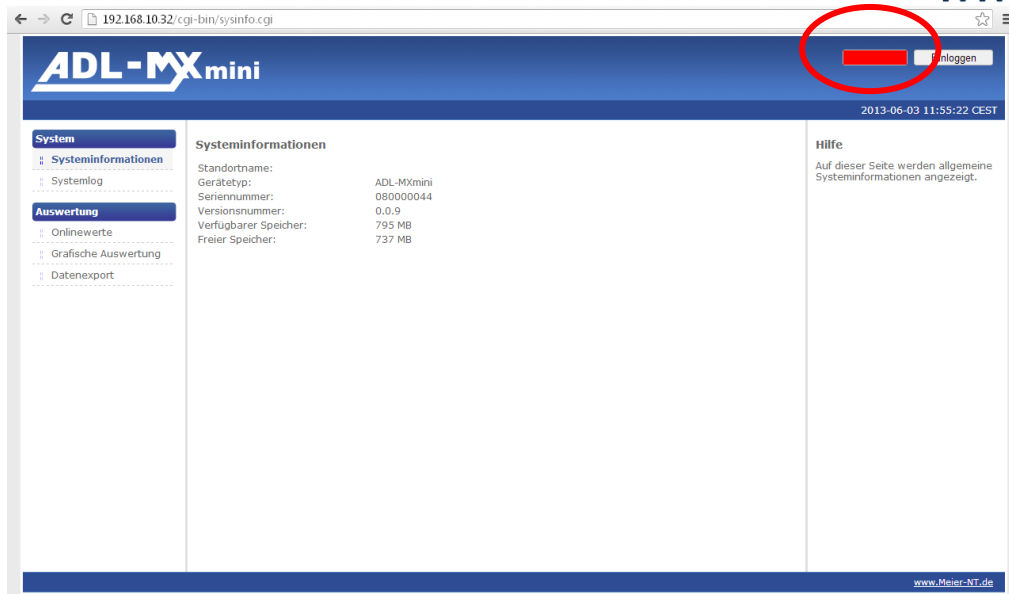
192.168.10.32/cgi-bin/sysinfo.cgi

ADL-MX mini

Einloggen

2013-06-03 11:55:22 CEST

System
Systeminformationen
Systemlog

Auswertung
Onlinewerte
Grafische Auswertung
Datenexport

Systeminformationen

| | |
|---|---|
| Standortname: | |
| Gerätetyp: | ADL-MXmini |
| Seriennummer: | 080000044 |
| Versionsnummer: | 0.0.9 |
| Verfügbarer Speicher: | 795 MB |
| Freier Speicher: | 737 MB |

Hilfe
Auf dieser Seite werden allgemeine Systeminformationen angezeigt.

www.Meier-NT.de